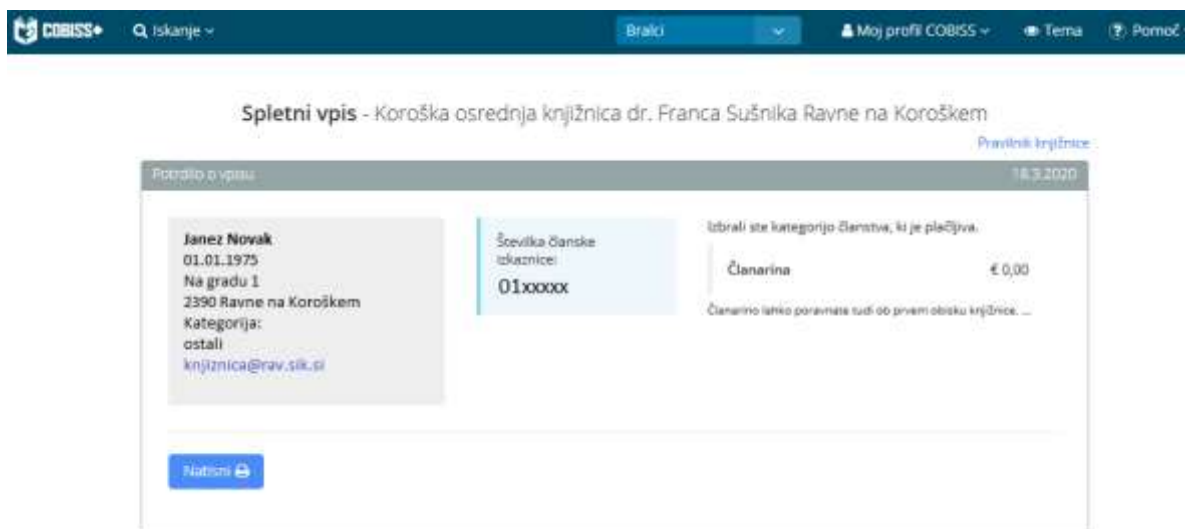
COBISS+ Iskanje Bralci Moj profil COBISS Tema Pomoč

Spletni vpis - Koroška osrednja knjižnica dr. Franca Sušnika Ravne na Koroškem

Pravilnik knjižnice

Potrdilo o vpisu 18.3.2020

Janez Novak
01.01.1975
Na gradu 1
2390 Ravne na Koroškem
Kategorija:
ostali
knjiznica@rav.sik.si

Številka članske izkaznice:
01xxxxx

Izbrali ste kategorijo članstva, ki je plačljiva.

Članarina € 0,00

Članarino lahko poravnate tudi ob prvem obisku knjižnice. ...

Natisni